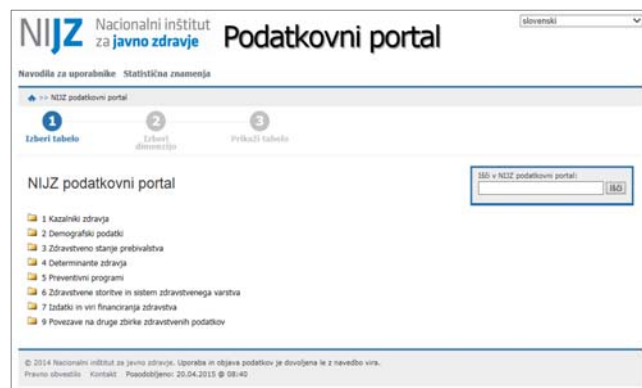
NIJZ Nacionalni inštitut za javno zdravje Podatkovni portal

slovenski

Navodila za uporabnike Statistična znamenja

>> NIJZ podatkovni portal

1 Izberi tabelo
2 Izberi dimenzije
3 Prikaži tabelo

NIJZ podatkovni portal

Išči v NIJZ podatkovni portal:
Išči

1 Kazalniki zdravja
2 Demografski podatki
3 Zdravstveno stanje prebivalstva
4 Determinante zdravja
5 Preventivni programi
6 Zdravstvene storitve in sistem zdravstvenega varstva
7 Izdatki in viri financiranja zdravstva
9 Povezave na druge zbirke zdravstvenih podatkov

© 2014 Nacionalni inštitut za javno zdravje. Uporaba in objava podatkov je dovoljena le z navedbo vira.
Pravno obvestilo Kontakt Posodobljeno: 20.04.2015 @ 08:40